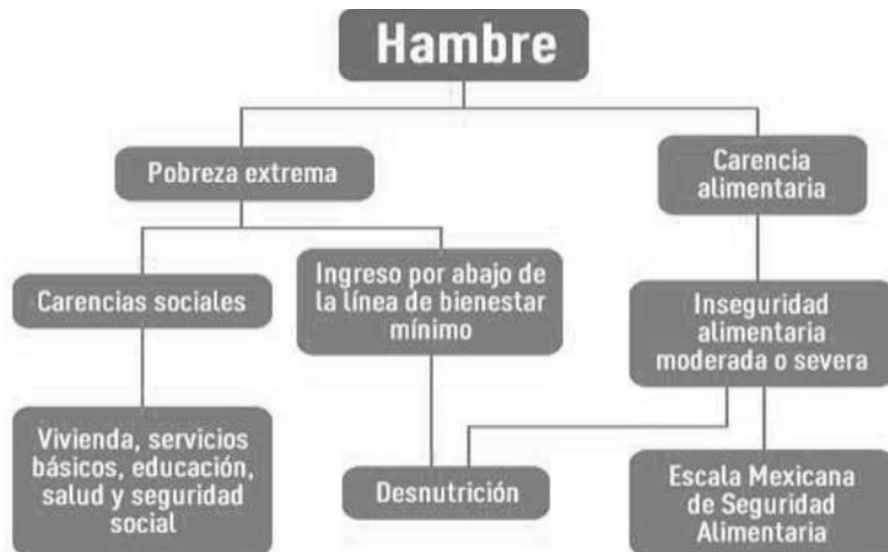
Hambre

Pobreza extrema

Carencia alimentaria

Carencias sociales

Ingreso por abajo de la línea de bienestar mínimo

Inseguridad alimentaria moderada o severa

Vivienda, servicios básicos, educación, salud y seguridad social

Desnutrición

Escala Mexicana de Seguridad Alimentaria